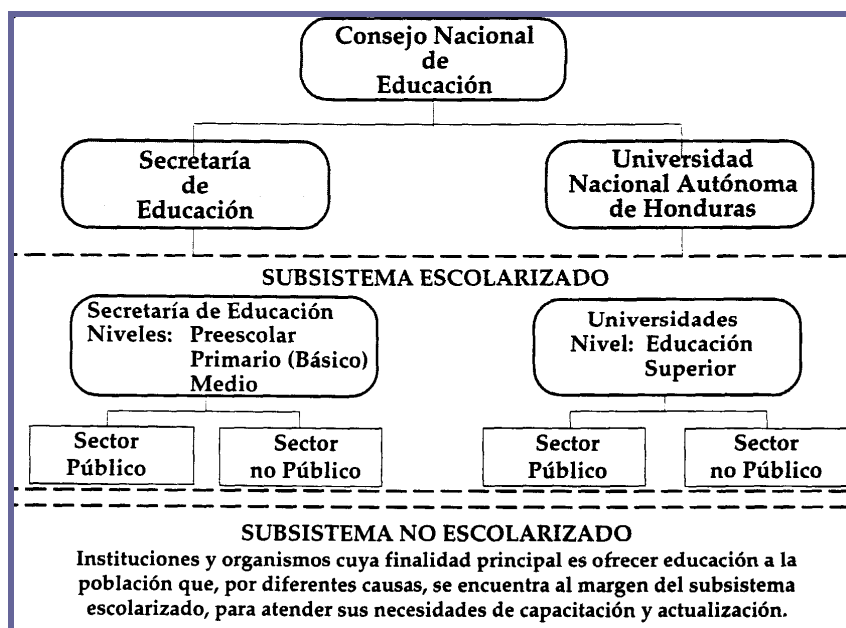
Consejo Nacional de Educación

Secretaría de Educación

Universidad Nacional Autónoma de Honduras

SUBSISTEMA ESCOLARIZADO

Secretaría de Educación
Niveles: Preescolar
Primario (Básico)
Medio

Universidades
Nivel: Educación Superior

Sector Público

Sector no Público

Sector Público

Sector no Público

SUBSISTEMA NO ESCOLARIZADO

Instituciones y organismos cuya finalidad principal es ofrecer educación a la población que, por diferentes causas, se encuentra al margen del subsistema escolarizado, para atender sus necesidades de capacitación y actualización.